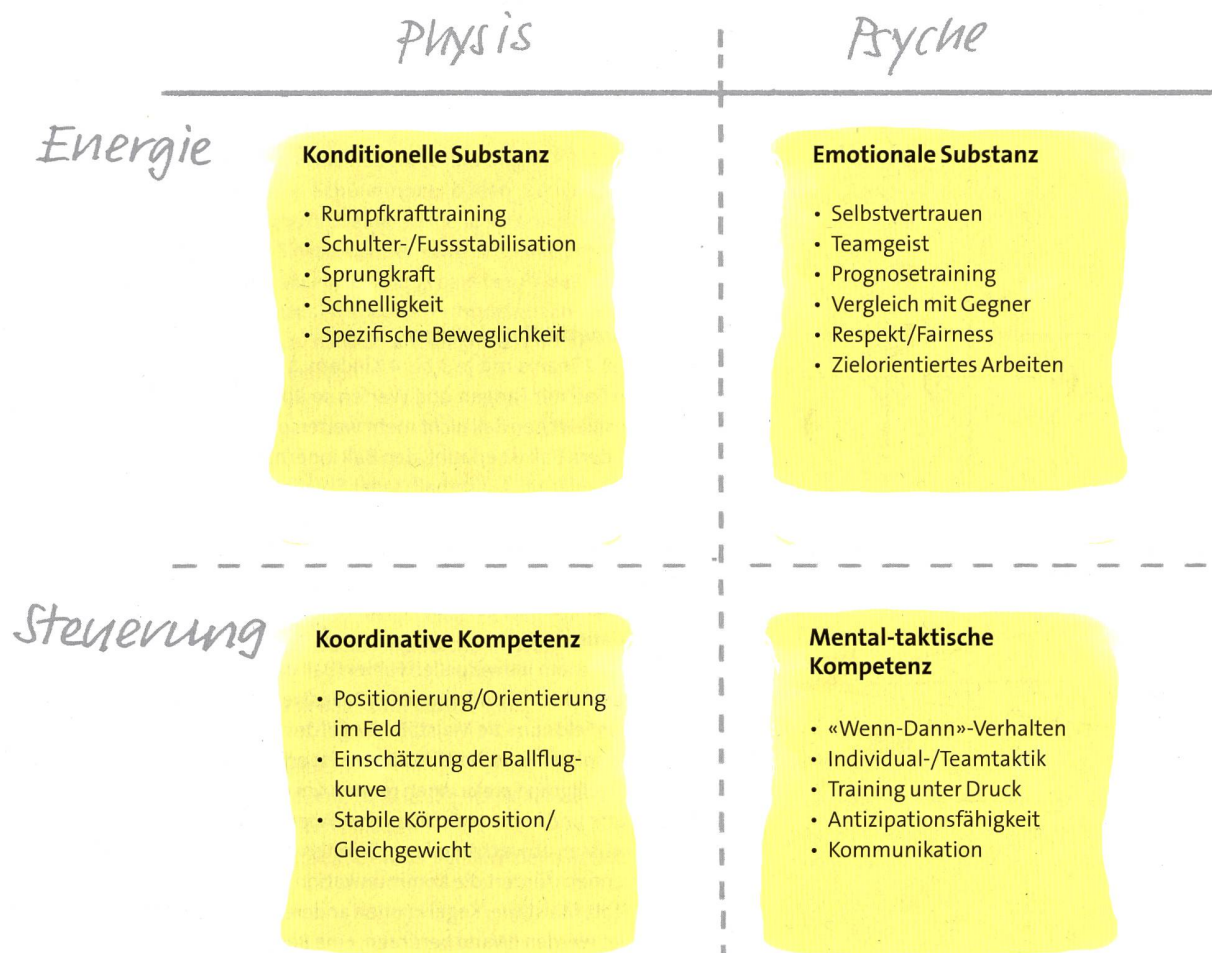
Physis

Psyche

Energie

Konditionelle Substanz

- Rumpfkrafttraining
- Schulter-/Fussstabilisation
- Sprungkraft
- Schnelligkeit
- Spezifische Beweglichkeit

Emotionale Substanz

- Selbstvertrauen
- Teamgeist
- Prognosetraining
- Vergleich mit Gegner
- Respekt/Fairness
- Zielorientiertes Arbeiten

Steuerung

Koordinative Kompetenz

- Positionierung/Orientierung im Feld
- Einschätzung der Ballflugkurve
- Stabile Körperposition/ Gleichgewicht

Mental-taktische Kompetenz

- «Wenn-Dann»-Verhalten
- Individual-/Teamtaktik
- Training unter Druck
- Antizipationsfähigkeit
- Kommunikation